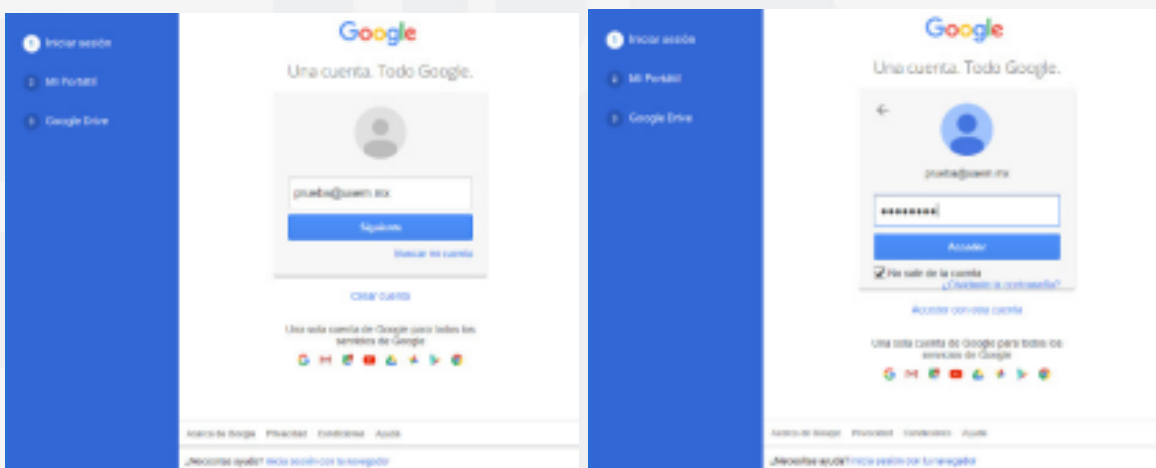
1 Iniciar sesión
2 Mi Portátil
3 Google Drive

Google
Una cuenta. Todo Google.

prueba@uaem.mx
Siguiente
Buscar mi cuenta

Crear cuenta

Una sola cuenta de Google para todos los servicios de Google

Acerca de Google Privacidad Condiciones Ayuda

¿Necesitas ayuda? Inicia sesión con tu navegador

1 Iniciar sesión
2 Mi Portátil
3 Google Drive

Google
Una cuenta. Todo Google.

prueba@uaem.mx
••••••••
Acceder
No salir de la cuenta ¿Olvidaste la contraseña?

Acceder con otra cuenta

Una sola cuenta de Google para todos los servicios de Google

Acerca de Google Privacidad Condiciones Ayuda

¿Necesitas ayuda? Inicia sesión con tu navegador